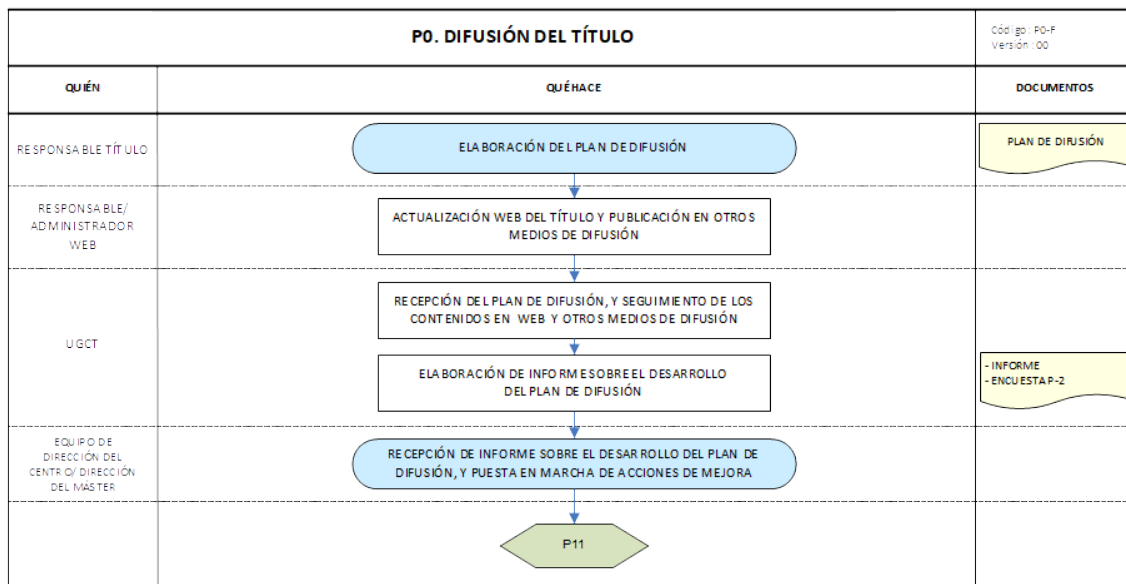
P0. DIFUSIÓN DEL TÍTULO

Código: P0-F
Versión: 00

| QUIÉN | QUÉ HACE | DOCUMENTOS |
|---|---|---|
| RESPONSABLE TÍTULO | ELABORACIÓN DEL PLAN DE DIFUSIÓN | PLAN DE DIFUSIÓN |
| RESPONSABLE/ ADMINISTRADOR WEB | ACTUALIZACIÓN WEB DEL TÍTULO Y PUBLICACIÓN EN OTROS MEDIOS DE DIFUSIÓN | |
| UGCT | RECEPCIÓN DEL PLAN DE DIFUSIÓN, Y SEGUIMIENTO DE LOS CONTENIDOS EN WEB Y OTROS MEDIOS DE DIFUSIÓN<br>ELABORACIÓN DE INFORMES SOBRE EL DESARROLLO DEL PLAN DE DIFUSIÓN | - INFORME<br>- ENCUESTA P-2 |
| EQUIPO DE DIRECCIÓN DEL CENTRO/ DIRECCIÓN DEL MÁSTER | RECEPCIÓN DE INFORME SOBRE EL DESARROLLO DEL PLAN DE DIFUSIÓN, Y PUESTA EN MARCHA DE ACCIONES DE MEJORA | |
| | P11 | |